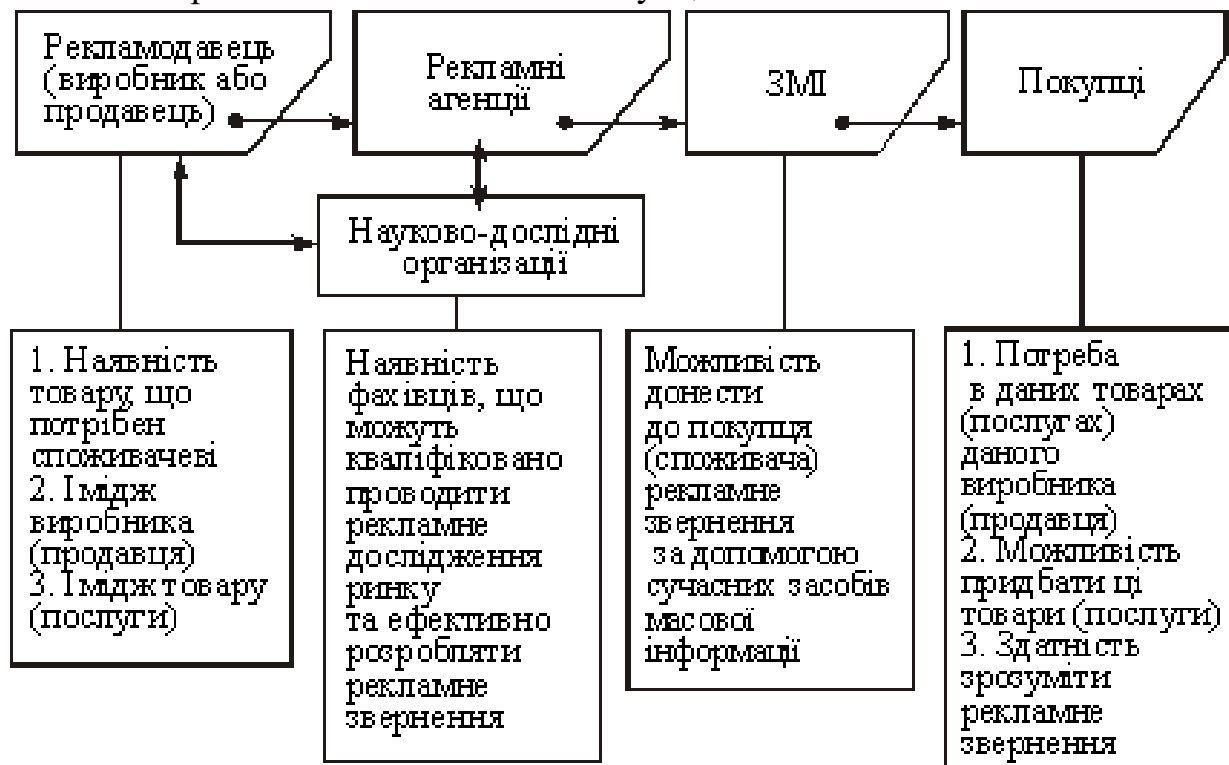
Рекламодавець (виробник або продавець)

Рекламні агенції

ЗМІ

Покупці

Науково-дослідні організації

1. Наявність товару, що потрібен споживачеві
2. Імідж виробника (продавця)
3. Імідж товару (послуги)

Наявність фахівців, що можуть кваліфіковано проводити рекламне дослідження ринку та ефективно розробляти рекламне звернення

Можливість донести до покупця (споживача) рекламне звернення за допомогою сучасних засобів масової інформації

1. Потреба в даних товарах (послугах) даного виробника (продавця)
2. Можливість придбати ці товари (послуги)
3. Здатність зрозуміти рекламне звернення